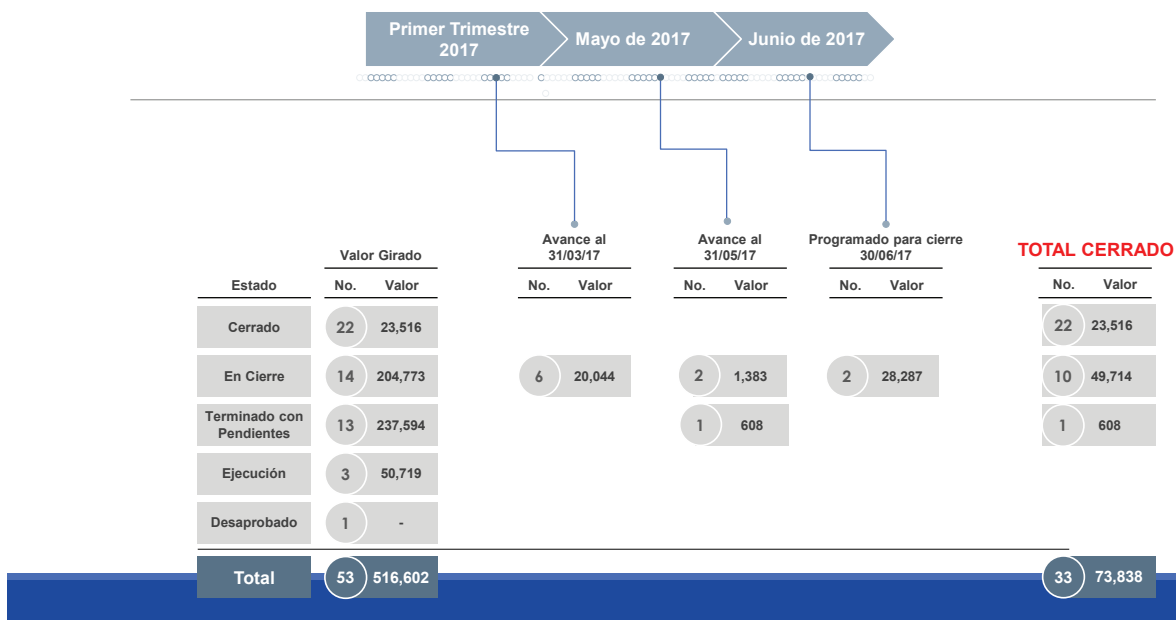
Primer Trimestre 2017
Mayo de 2017
Junio de 2017

| Estado | Valor Girado No. | Valor Girado Valor | Avance al 31/03/17 No. | Avance al 31/03/17 Valor | Avance al 31/05/17 No. | Avance al 31/05/17 Valor | Programado para cierre 30/06/17 No. | Programado para cierre 30/06/17 Valor | TOTAL CERRADO No. | TOTAL CERRADO Valor |
|---|---|---|---|---|---|---|---|---|---|---|
| Cerrado | 22 | 23,516 | | | | | | | 22 | 23,516 |
| En Cierre | 14 | 204,773 | 6 | 20,044 | 2 | 1,383 | 2 | 28,287 | 10 | 49,714 |
| Terminado con Pendientes | 13 | 237,594 | | | 1 | 608 | | | 1 | 608 |
| Ejecución | 3 | 50,719 | | | | | | | | |
| Desaprobado | 1 | - | | | | | | | | |
| Total | 53 | 516,602 | | | | | | | 33 | 73,838 |